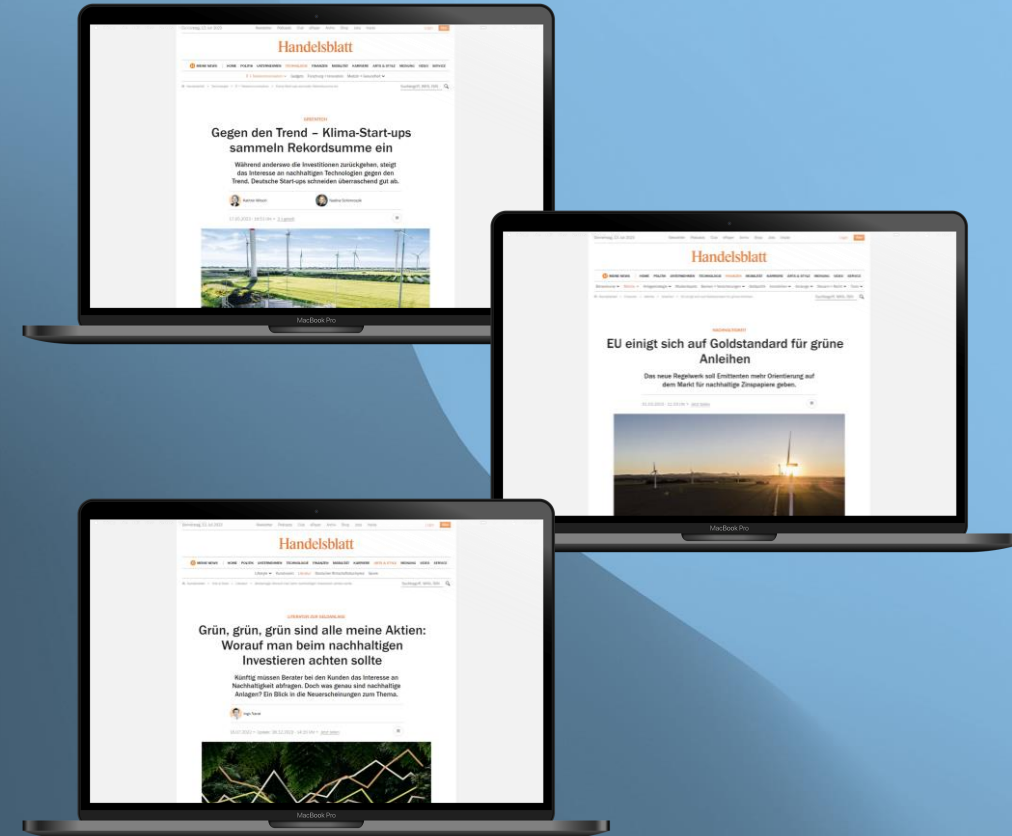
Handelsblatt

Gegen den Trend – Klima-Start-ups sammeln Rekordsumme ein

Während anderswo die Investitionen zurückgehen, steigt das Interesse an nachhaltigen Technologien gegen den Trend. Deutsche Start-ups schneiden überraschend gut ab.

MacBook Pro

Handelsblatt

EU einigt sich auf Goldstandard für grüne Anleihen

Das neue Regelwerk soll Emittenten mehr Orientierung auf dem Markt für nachhaltige Zinspapiere geben.

MacBook Pro

Handelsblatt

Grün, grün, grün sind alle meine Aktien: Worauf man beim nachhaltigen Investieren achten sollte

Künftig müssen Berater bei den Kunden das Interesse an Nachhaltigkeit abfragen. Doch was genau sind nachhaltige Anlagen? Ein Blick in die Neuerscheinungen zum Thema.

MacBook Pro